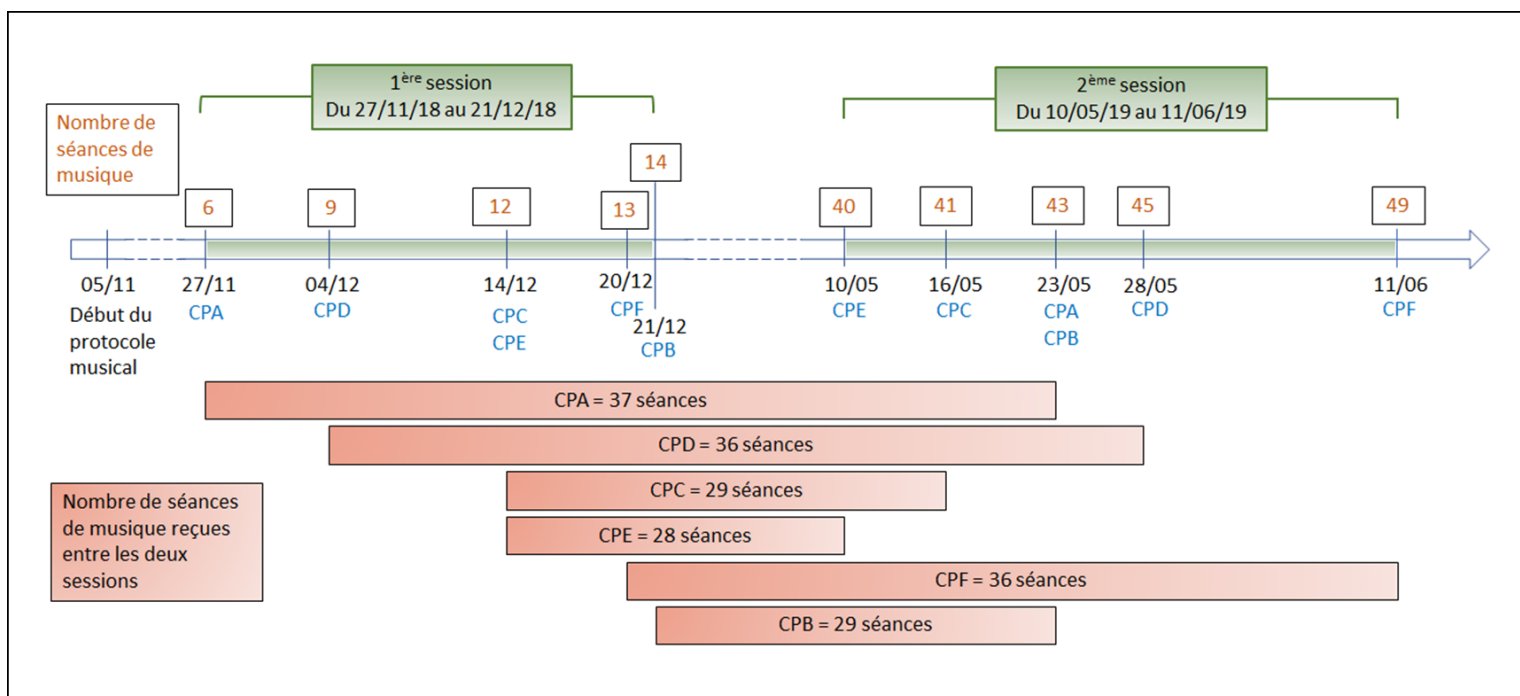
1$^{ère}$ session
Du 27/11/18 au 21/12/18

2$^{ème}$ session
Du 10/05/19 au 11/06/19

Nombre de séances de musique

14

6 9 12 13 40 41 43 45 49

05/11
Début du protocole musical

27/11
CPA

04/12
CPD

14/12
CPC
CPE

20/12
CPF

21/12
CPB

10/05
CPE

16/05
CPC

23/05
CPA
CPB

28/05
CPD

11/06
CPF

CPA = 37 séances

CPD = 36 séances

Nombre de séances de musique reçues entre les deux sessions

CPC = 29 séances

CPE = 28 séances

CPF = 36 séances

CPB = 29 séances